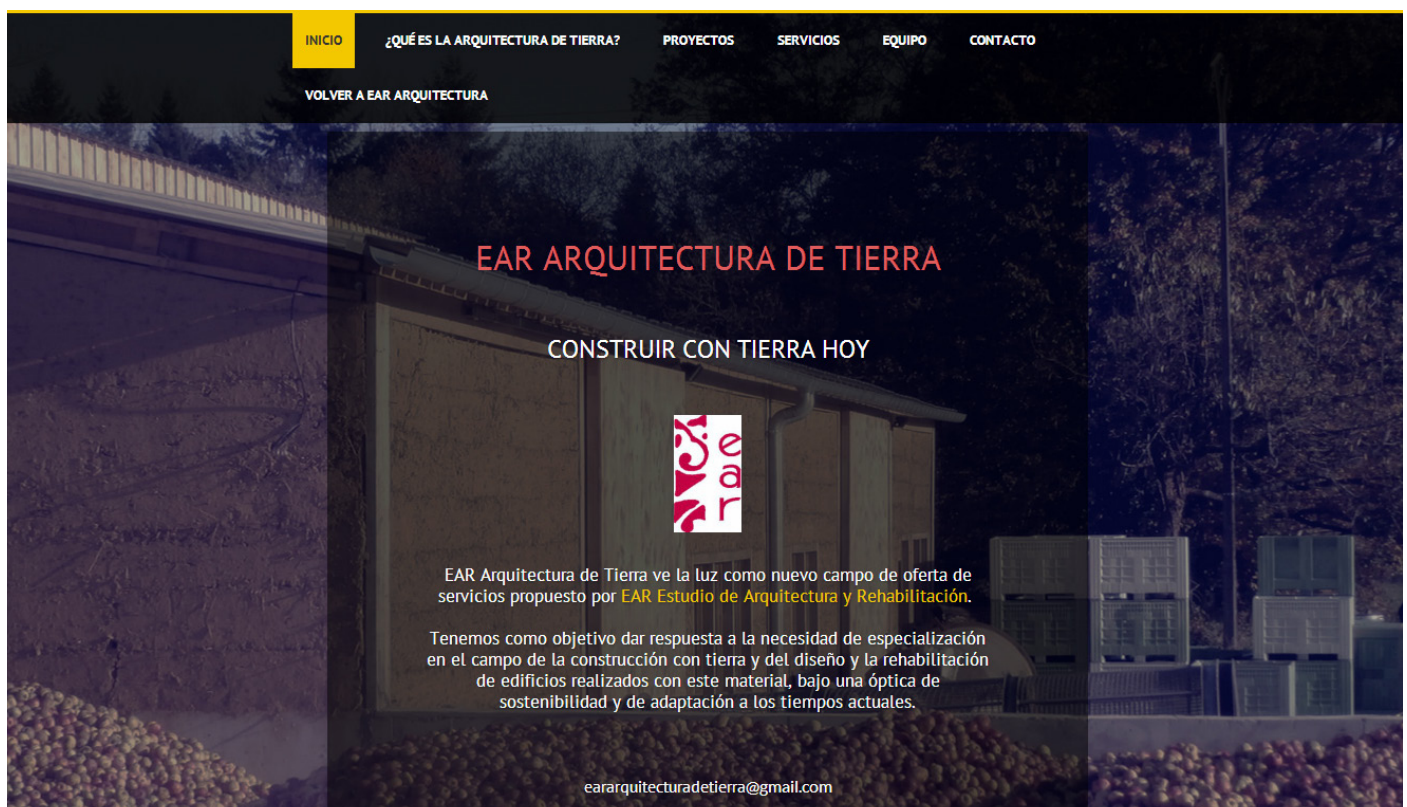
INICIO ¿QUÉ ES LA ARQUITECTURA DE TIERRA? PROYECTOS SERVICIOS EQUIPO CONTACTO

VOLVER A EAR ARQUITECTURA

EAR ARQUITECTURA DE TIERRA

CONSTRUIR CON TIERRA HOY

ear

EAR Arquitectura de Tierra ve la luz como nuevo campo de oferta de servicios propuesto por EAR Estudio de Arquitectura y Rehabilitación.

Tenemos como objetivo dar respuesta a la necesidad de especialización en el campo de la construcción con tierra y del diseño y la rehabilitación de edificios realizados con este material, bajo una óptica de sostenibilidad y de adaptación a los tiempos actuales.

eararquitecturadetierra@gmail.com